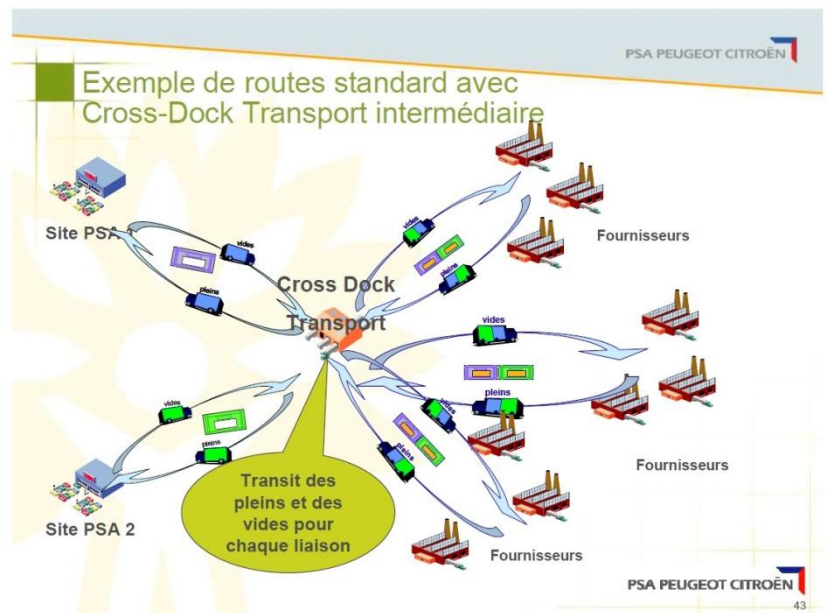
PSA PEUGEOT CITROËN

Exemple de routes standard avec Cross-Dock Transport intermédiaire

Site PSA 1

vides

pleins

Cross Dock Transport

vides

pleins

Fournisseurs

vides

pleins

vides

pleins

Fournisseurs

vides

pleins

Site PSA 2

Transit des pleins et des vides pour chaque liaison

Fournisseurs

PSA PEUGEOT CITROËN

43